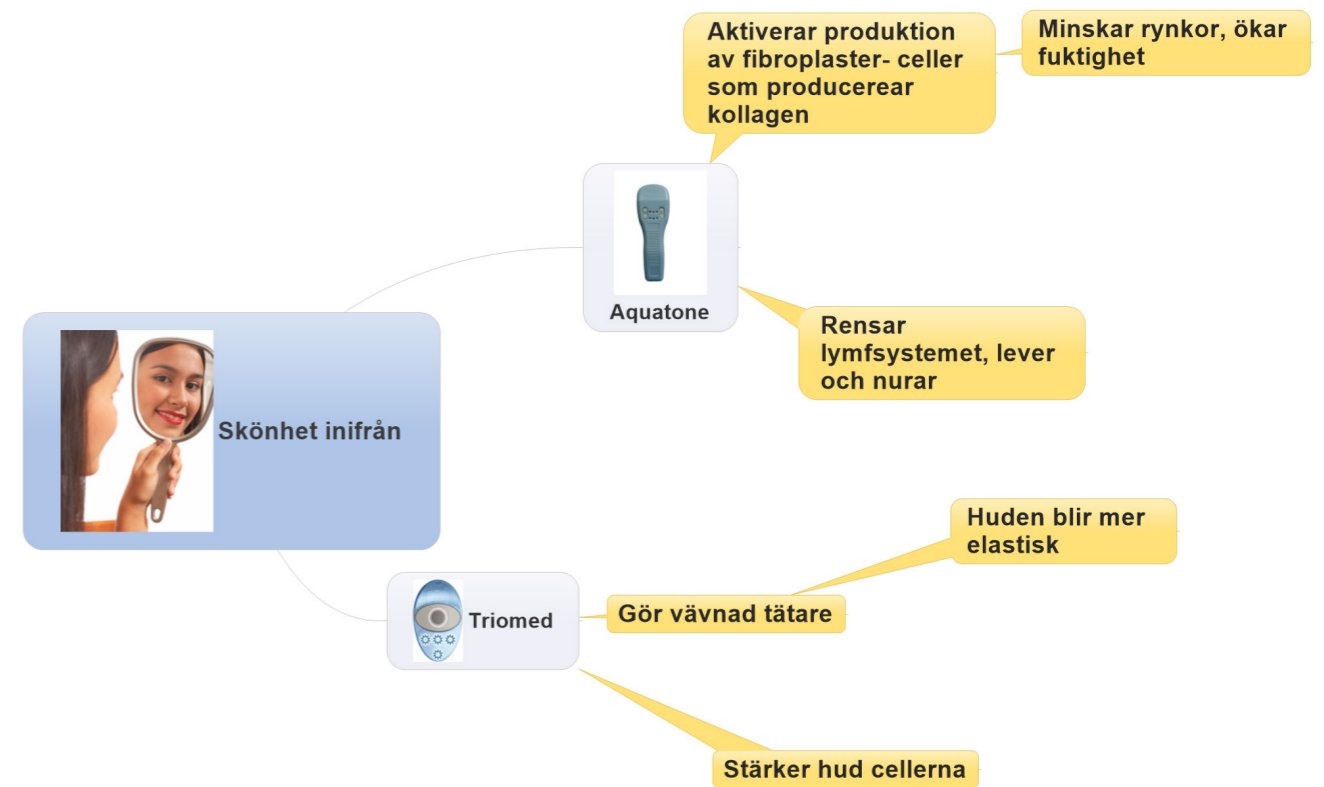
Aktiverar produktion av fibroplaster- celler som producerear kollagen

Minskar rynkor, ökar fuktighet

Aquatone

Rensar lymfsystemet, lever och nurar

Skönhet inifrån

Huden blir mer elastisk

Triomed

Gör vävnad tätare

Stärker hud cellerna